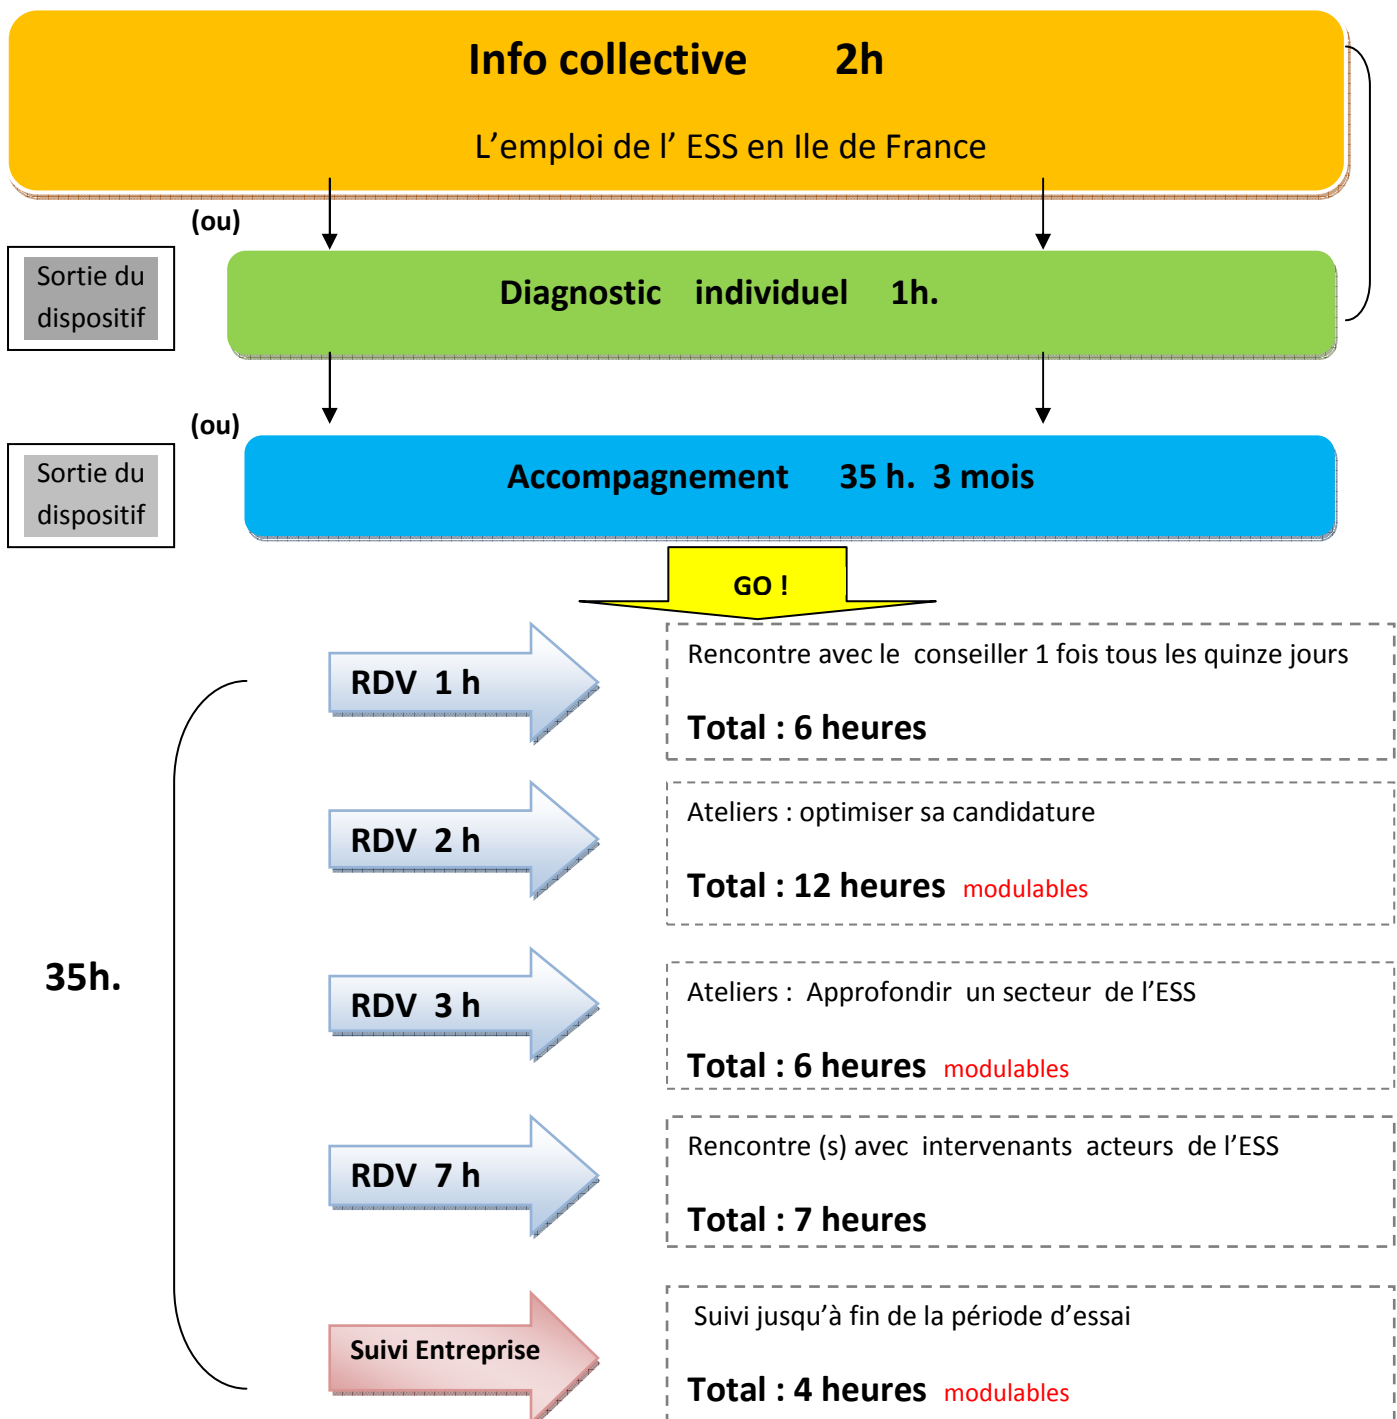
Info collective 2h

L’emploi de l’ ESS en Ile de France

(ou)

Sortie du dispositif

Diagnostic individuel 1h.

(ou)

Sortie du dispositif

Accompagnement 35 h. 3 mois

GO !

35h.

RDV 1 h

Rencontre avec le conseiller 1 fois tous les quinze jours

Total : 6 heures

RDV 2 h

Ateliers : optimiser sa candidature

Total : 12 heures modulables

RDV 3 h

Ateliers : Approfondir un secteur de l’ESS

Total : 6 heures modulables

RDV 7 h

Rencontre (s) avec intervenants acteurs de l’ESS

Total : 7 heures

Suivi Entreprise

Suivi jusqu’à fin de la période d’essai

Total : 4 heures modulables